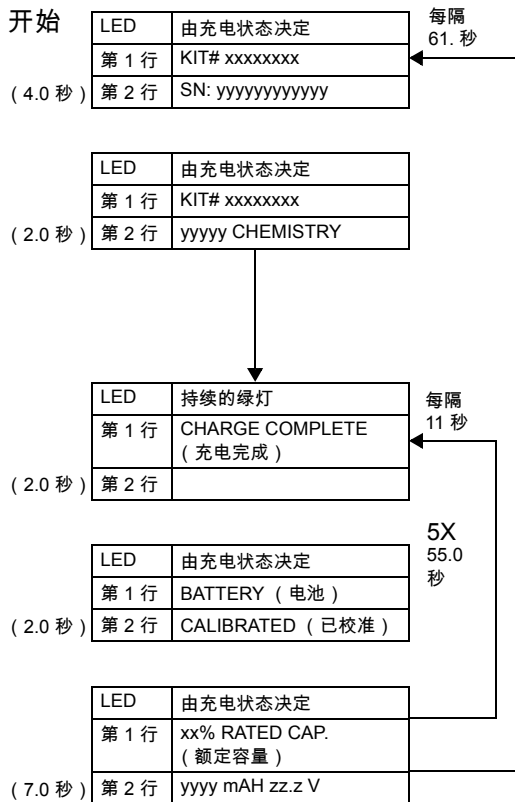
开始

| LED | 由充电状态决定 |
|---|---|
| 第 1 行 | KIT# xxxxxxxx |
| 第 2 行 | SN: yyyyyyyyyyyy |

( 4.0 秒 )

每隔 61. 秒

| LED | 由充电状态决定 |
|---|---|
| 第 1 行 | KIT# xxxxxxxx |
| 第 2 行 | yyyyy CHEMISTRY |

( 2.0 秒 )

| LED | 持续的绿灯 |
|---|---|
| 第 1 行 | CHARGE COMPLETE ( 充电完成 ) |
| 第 2 行 | |

( 2.0 秒 )

每隔 11 秒

5X 55.0 秒

| LED | 由充电状态决定 |
|---|---|
| 第 1 行 | BATTERY ( 电池 ) |
| 第 2 行 | CALIBRATED ( 已校准 ) |

( 2.0 秒 )

| LED | 由充电状态决定 |
|---|---|
| 第 1 行 | xx% RATED CAP. ( 额定容量 ) |
| 第 2 行 | yyyy mAH zz.z V |

( 7.0 秒 )